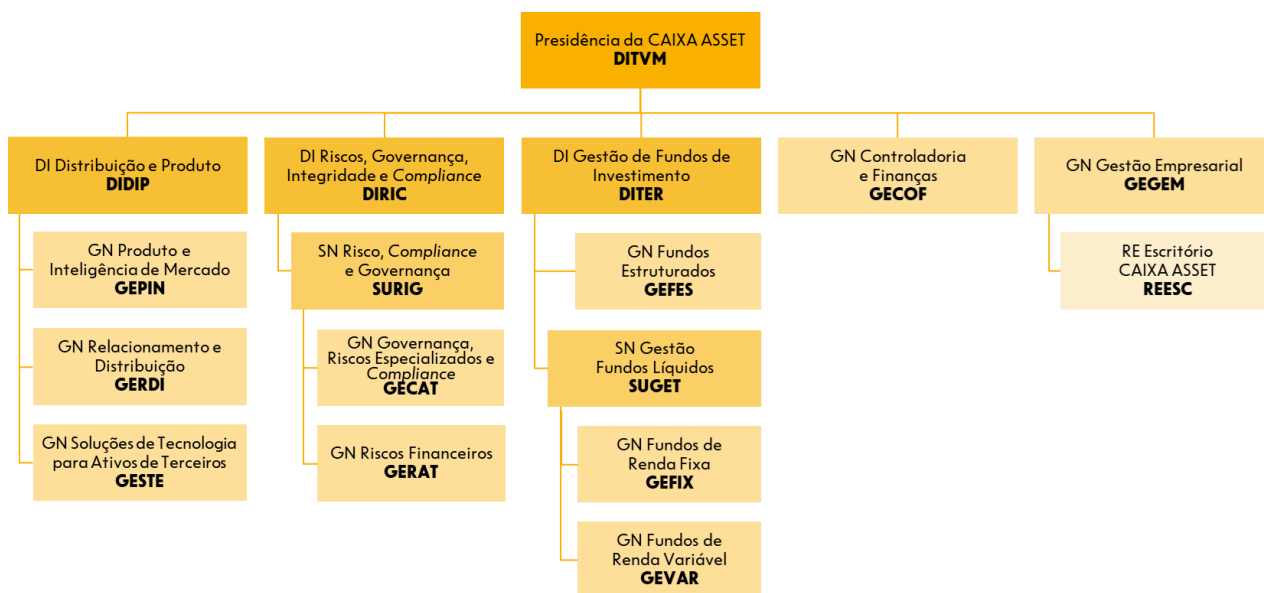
Presidência da CAIXA ASSET
DITVM

DI Distribuição e Produto
DIDIP

GN Produto e Inteligência de Mercado
GEPIN

GN Relacionamento e Distribuição
GERDI

GN Soluções de Tecnologia para Ativos de Terceiros
GESTE

DI Riscos, Governança, Integridade e Compliance
DIRIC

SN Risco, Compliance e Governança
SURIG

GN Governança, Riscos Especializados e Compliance
GECAT

GN Riscos Financeiros
GERAT

DI Gestão de Fundos de Investimento
DITER

GN Fundos Estruturados
GEFES

SN Gestão Fundos Líquidos
SUGET

GN Fundos de Renda Fixa
GEFIX

GN Fundos de Renda Variável
GEVAR

GN Controladoria e Finanças
GECOF

GN Gestão Empresarial
GEGEM

RE Escritório CAIXA ASSET
REESC